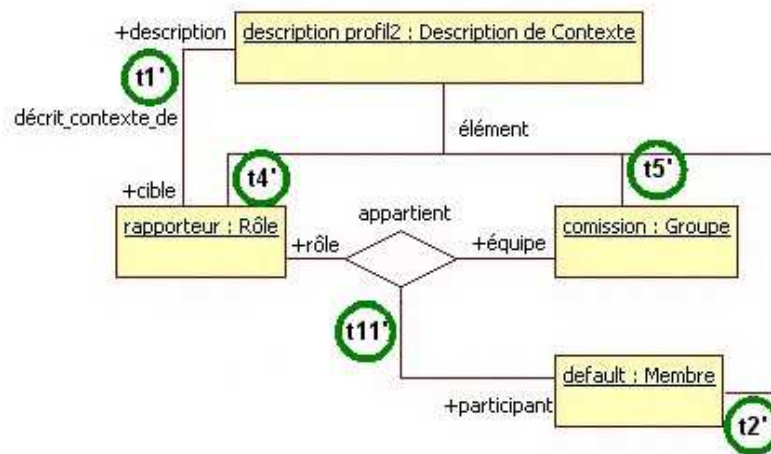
+description

description profil2 : Description de Contexte

t1'

décrit_contexte_de

élément

+cible

t4'

t5'

appartient

rapporteur : Rôle

+rôle

+équipe

comission : Groupe

t11'

default : Membre

+participant

t2'